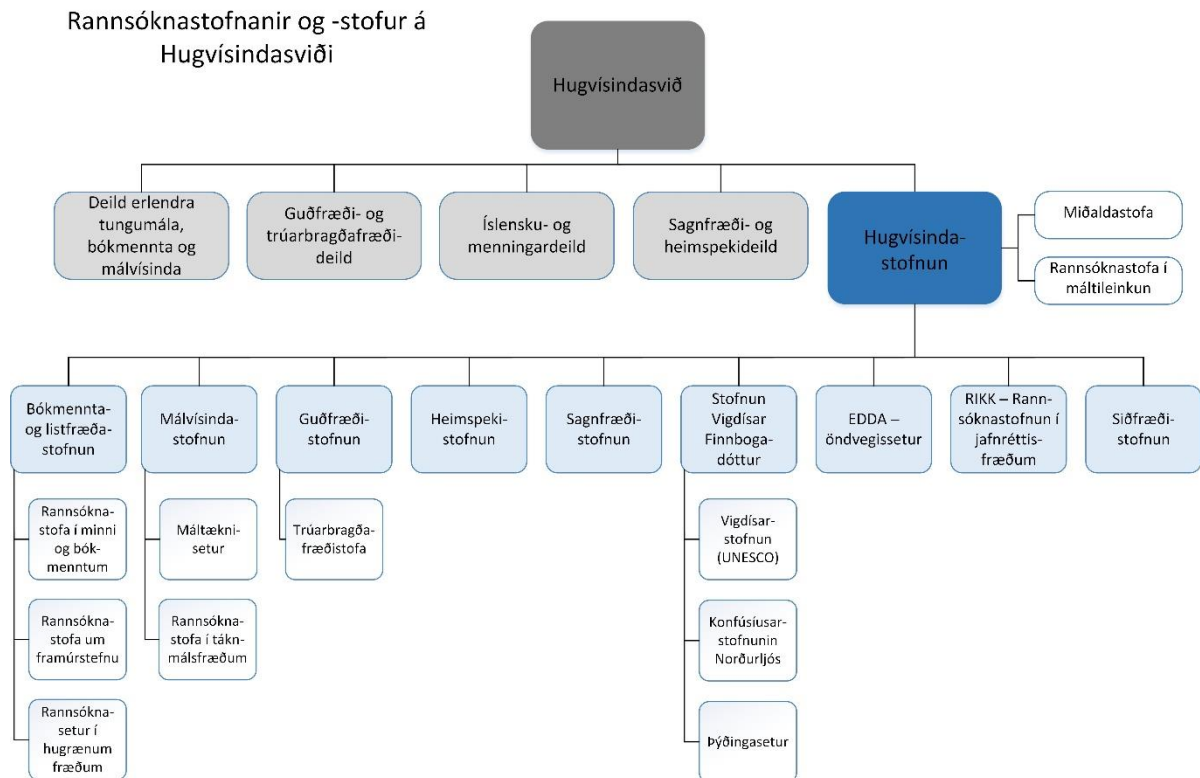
Rannsóknastofnanir og -stofur á Hugvísindasviði

Hugvísindasvið

Deild erlendra tungumála, bókmennta og málvísinda

Guðfræði- og trúarbragðafræðideild

Íslensku- og menningardeild

Sagnfræði- og heimspekideild

Hugvísindastofnun

Miðaldastofa

Rannsóknastofa í máltileinkun

Bókmennta- og listfræðastofnun

Rannsóknastofa í minni og bókmenntum

Rannsóknastofa um framúrstefnu

Rannsóknasetur í hugrænum fræðum

Málvísindastofnun

Máltæknisetur

Rannsóknastofa í táknmálsfræðum

Guðfræðistofnun

Trúarbragðafræðistofa

Heimspekistofnun

Sagnfræðistofnun

Stofnun Vigdísar Finnbogadóttur

Vigdísarstofnun (UNESCO)

Konfúsíusarstofnunin Norðurljós

Þýðingasetur

EDDA – öndvegissetur

RIKK – Rannsóknastofnun í jafnréttisfræðum

Siðfræðistofnun